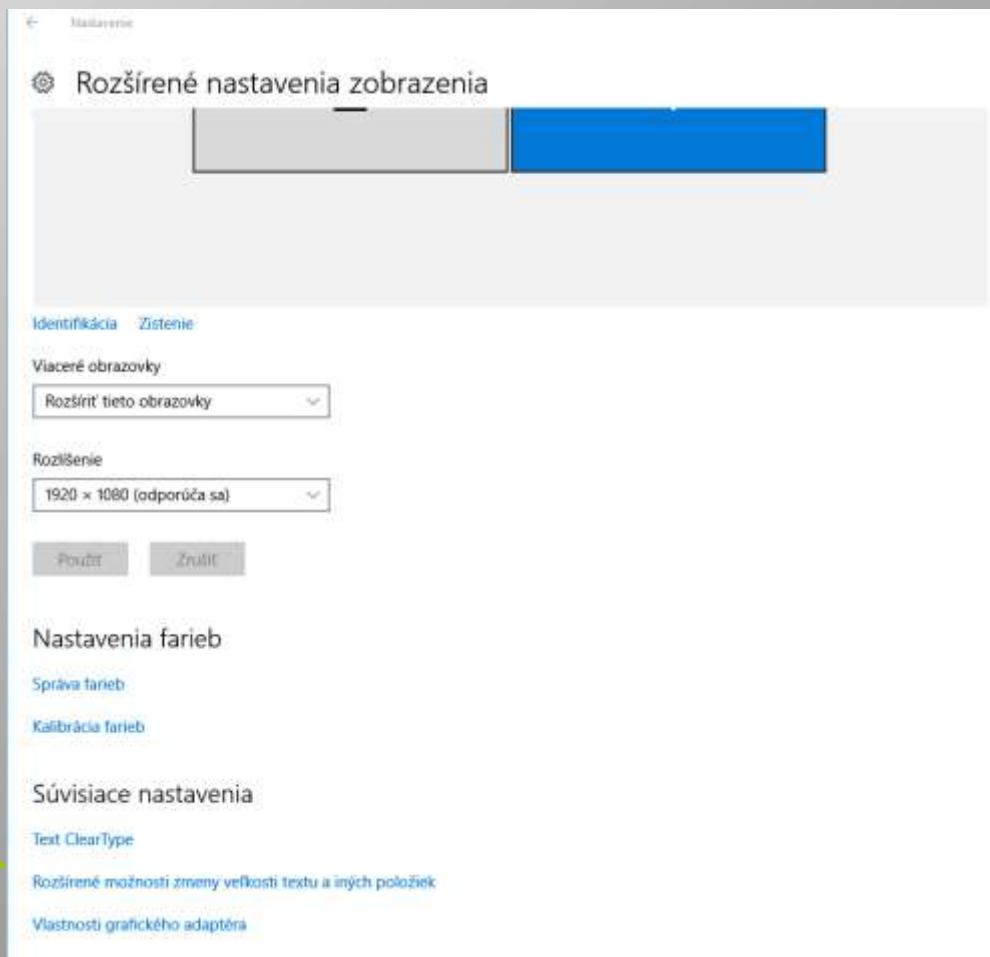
Nastavenie

Rozšírené nastavenia zobrazenia

Identifikácia Zistenie

Viaceré obrazovky

Rozšíriť tieto obrazovky

Rozlíšenie

1920 × 1080 (odporúča sa)

Použiť Zrušiť

Nastavenia farieb

Správa farieb

Kalibrácia farieb

Súvisiace nastavenia

Text ClearType

Rozšírené možnosti zmeny veľkosti textu a iných položiek

Vlastnosti grafického adaptéra